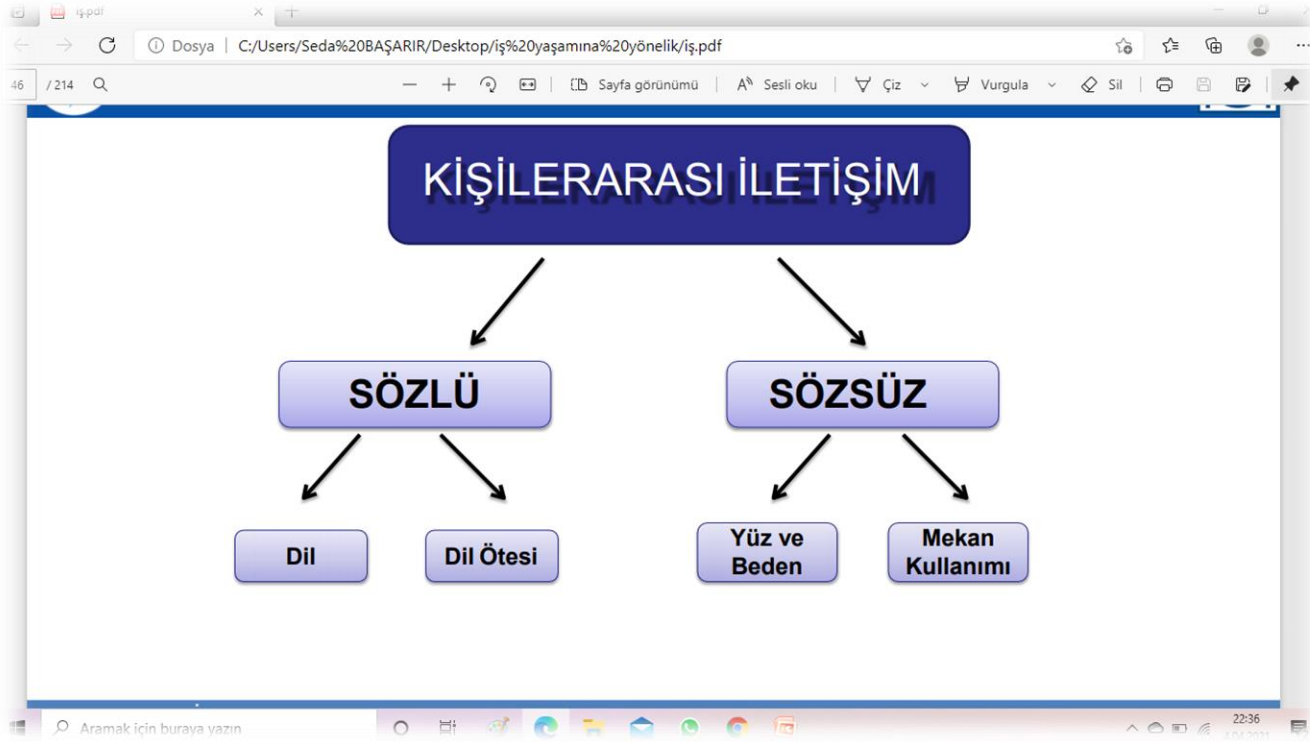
iş.pdf

Dosya | C:/Users/Seda%20BAŞARIR/Desktop/iş%20yaşamına%20yönelik/iş.pdf

46 / 214

Sayfa görünümü | Sesli oku | Çiz | Vurgula | Sil

KİŞİLERARASI İLETİŞİM

SÖZLÜ

SÖZSÜZ

Dil

Dil Ötesi

Yüz ve Beden

Mekan Kullanımı

Aramak için buraya yazın

22:36